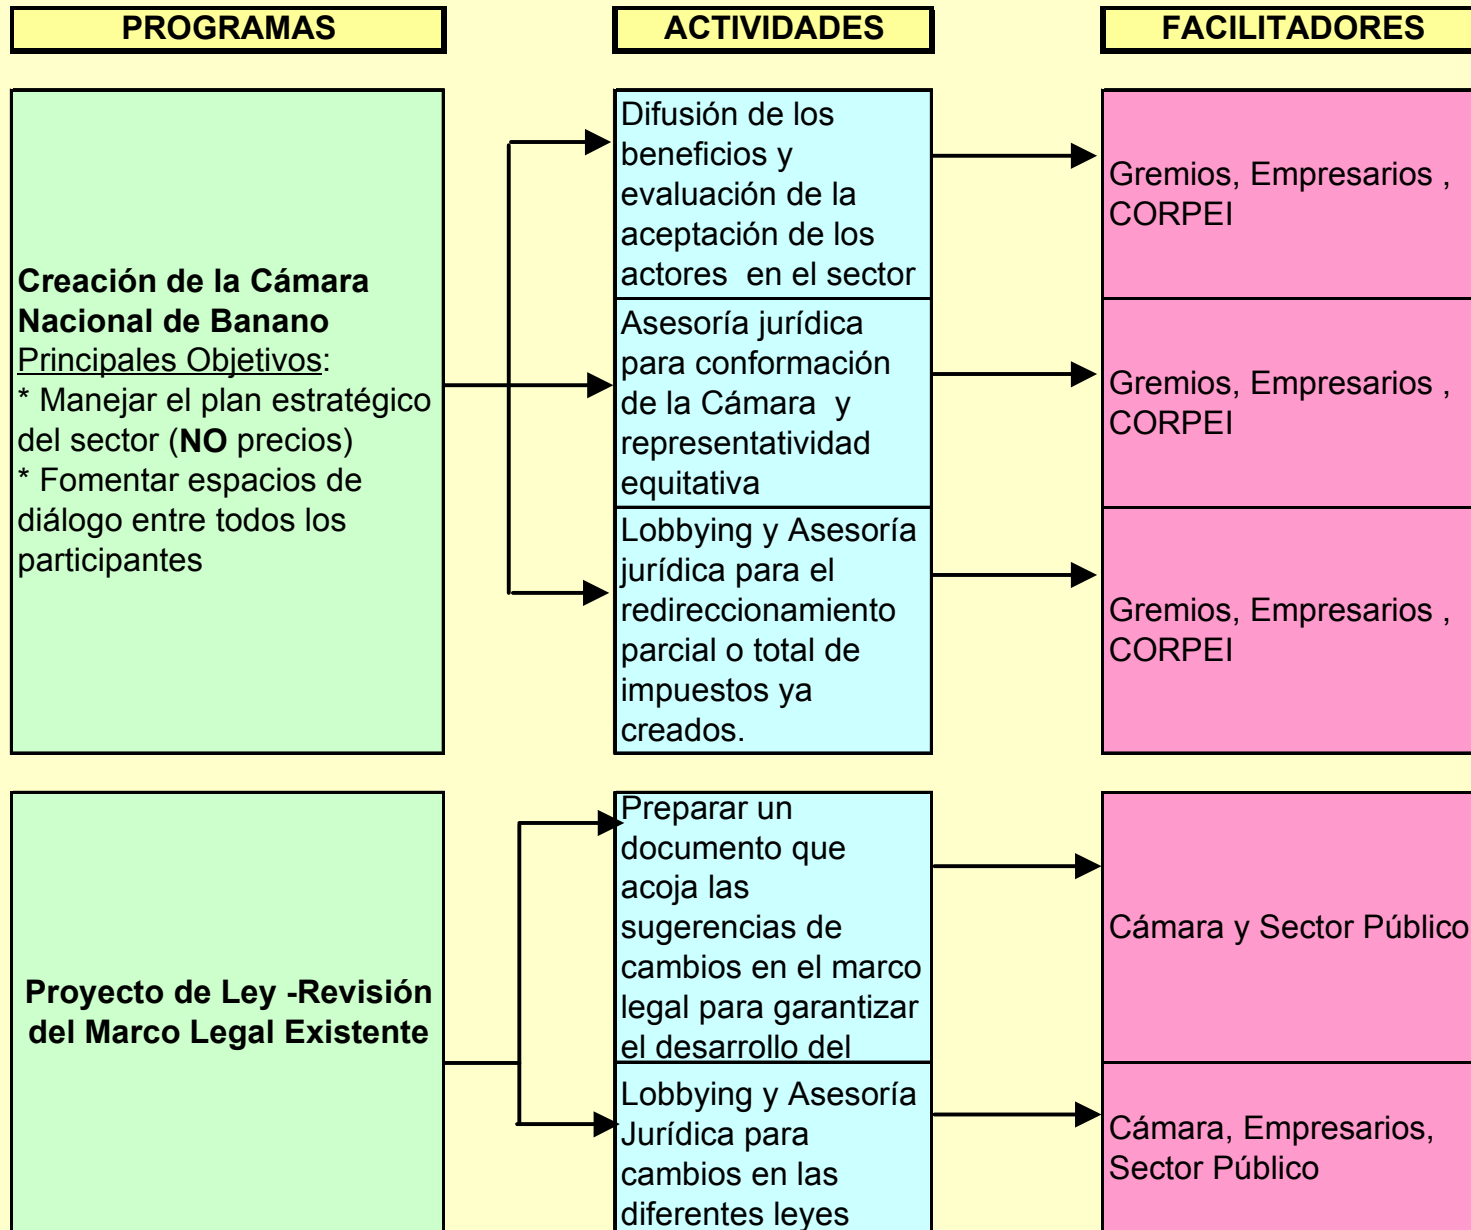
PROGRAMAS

ACTIVIDADES

FACILITADORES

**Creación de la Cámara Nacional de Banano**
Principales Objetivos:
* Manejar el plan estratégico del sector (**NO** precios)
* Fomentar espacios de diálogo entre todos los participantes

Difusión de los beneficios y evaluación de la aceptación de los actores en el sector

Gremios, Empresarios , CORPEI

Asesoría jurídica para conformación de la Cámara y representatividad equitativa

Gremios, Empresarios , CORPEI

Lobbying y Asesoría jurídica para el redireccionamiento parcial o total de impuestos ya creados.

Gremios, Empresarios , CORPEI

**Proyecto de Ley -Revisión del Marco Legal Existente**

Preparar un documento que acoja las sugerencias de cambios en el marco legal para garantizar el desarrollo del

Cámara y Sector Público

Lobbying y Asesoría Jurídica para cambios en las diferentes leyes

Cámara, Empresarios, Sector Público